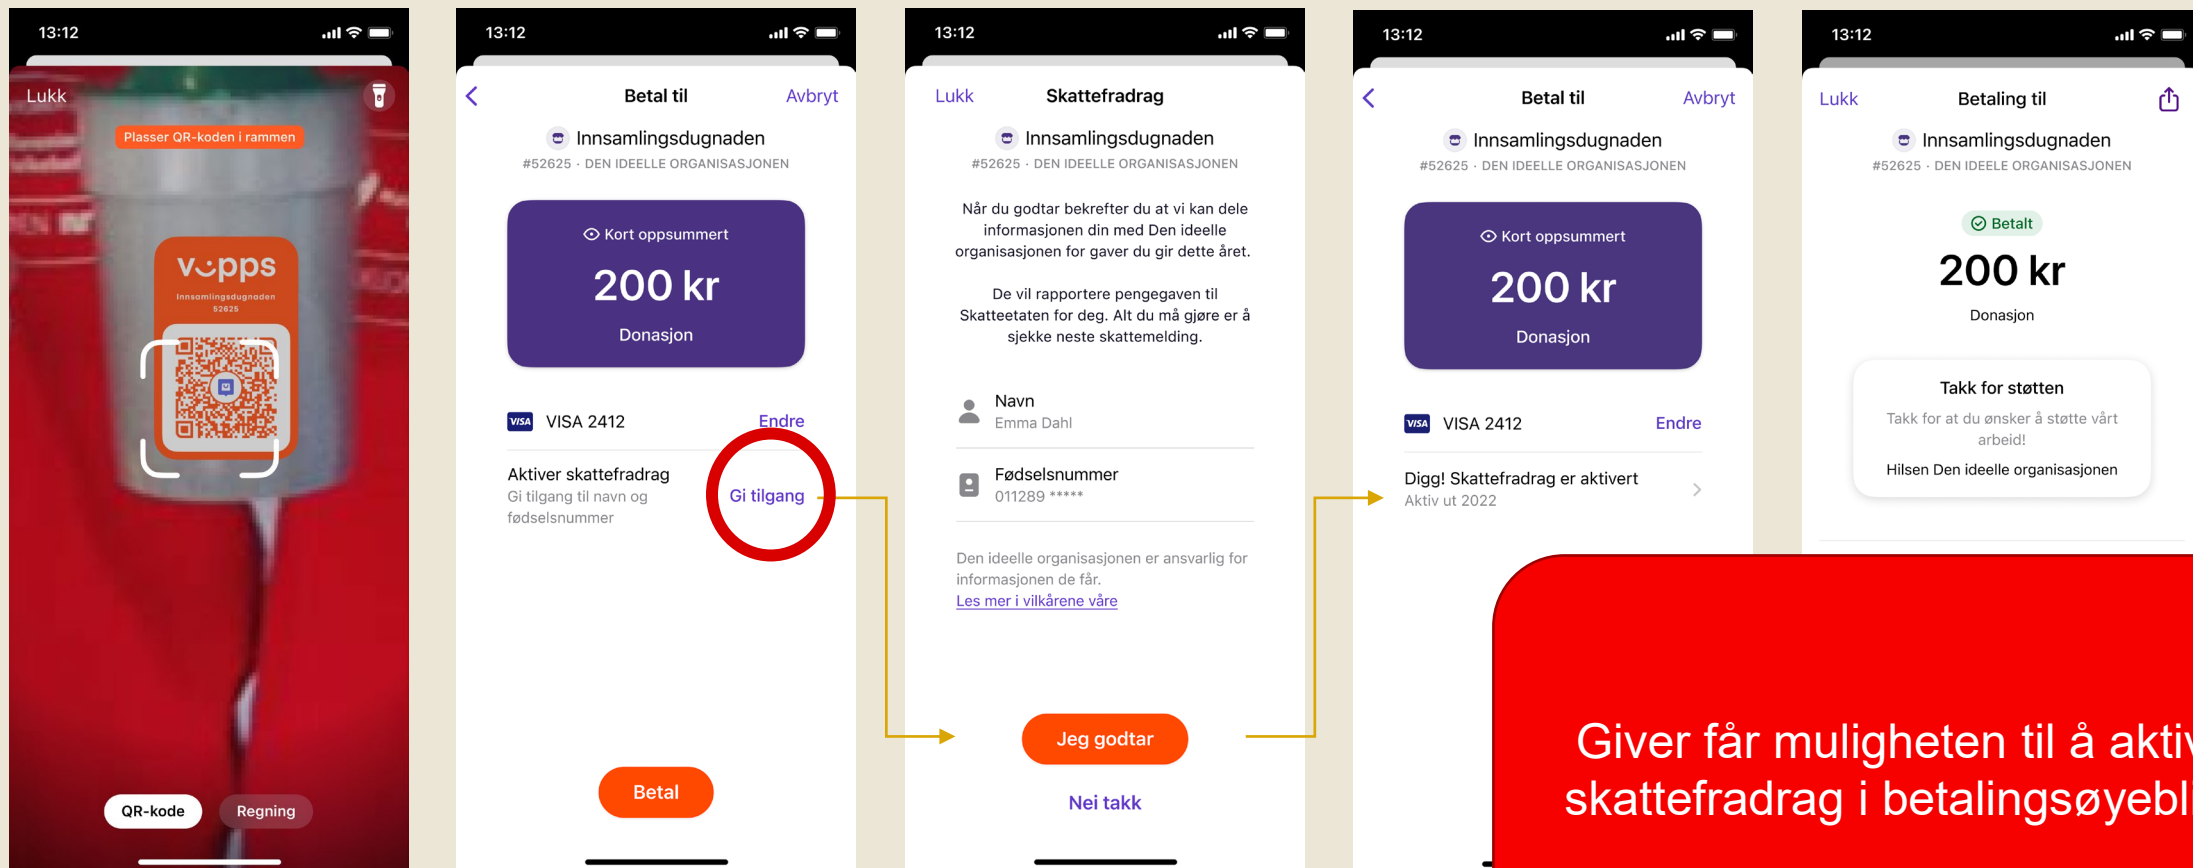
13:12

Lukk

Plasser QR-koden i rammen

vipps
Innsamlingsdugnaden
52625

QR-kode Regning

13:12

Betal til Avbryt

Innsamlingsdugnaden
#52625 · DEN IDEELLE ORGANISASJONEN

Kort oppsummert
200 kr
Donasjon

VISA 2412 Endre

Aktiver skattefradrag
Gi tilgang til navn og fødselsnummer
Gi tilgang

Betal

13:12

Lukk Skattefradrag

Innsamlingsdugnaden
#52625 · DEN IDEELLE ORGANISASJONEN

Når du godtar bekrefter du at vi kan dele informasjonen din med Den ideelle organisasjonen for gaver du gir dette året.

De vil rapportere pengegaven til Skatteetaten for deg. Alt du må gjøre er å sjekke neste skattemelding.

Navn
Emma Dahl

Fødselsnummer
011289 *****

Den ideelle organisasjonen er ansvarlig for informasjonen de får.
Les mer i vilkårene våre

Jeg godtar

Nei takk

13:12

Betal til Avbryt

Innsamlingsdugnaden
#52625 · DEN IDEELLE ORGANISASJONEN

Kort oppsummert
200 kr
Donasjon

VISA 2412 Endre

Digg! Skattefradrag er aktivert
Aktiv ut 2022

13:12

Lukk Betaling til

Innsamlingsdugnaden
#52625 · DEN IDEELE ORGANISASJONEN

Betalt
200 kr
Donasjon

Takk for støtten
Takk for at du ønsker å støtte vårt arbeid!
Hilsen Den ideelle organisasjonen

Giver får muligheten til å aktiv
skattefradrag i betalingsøyebl